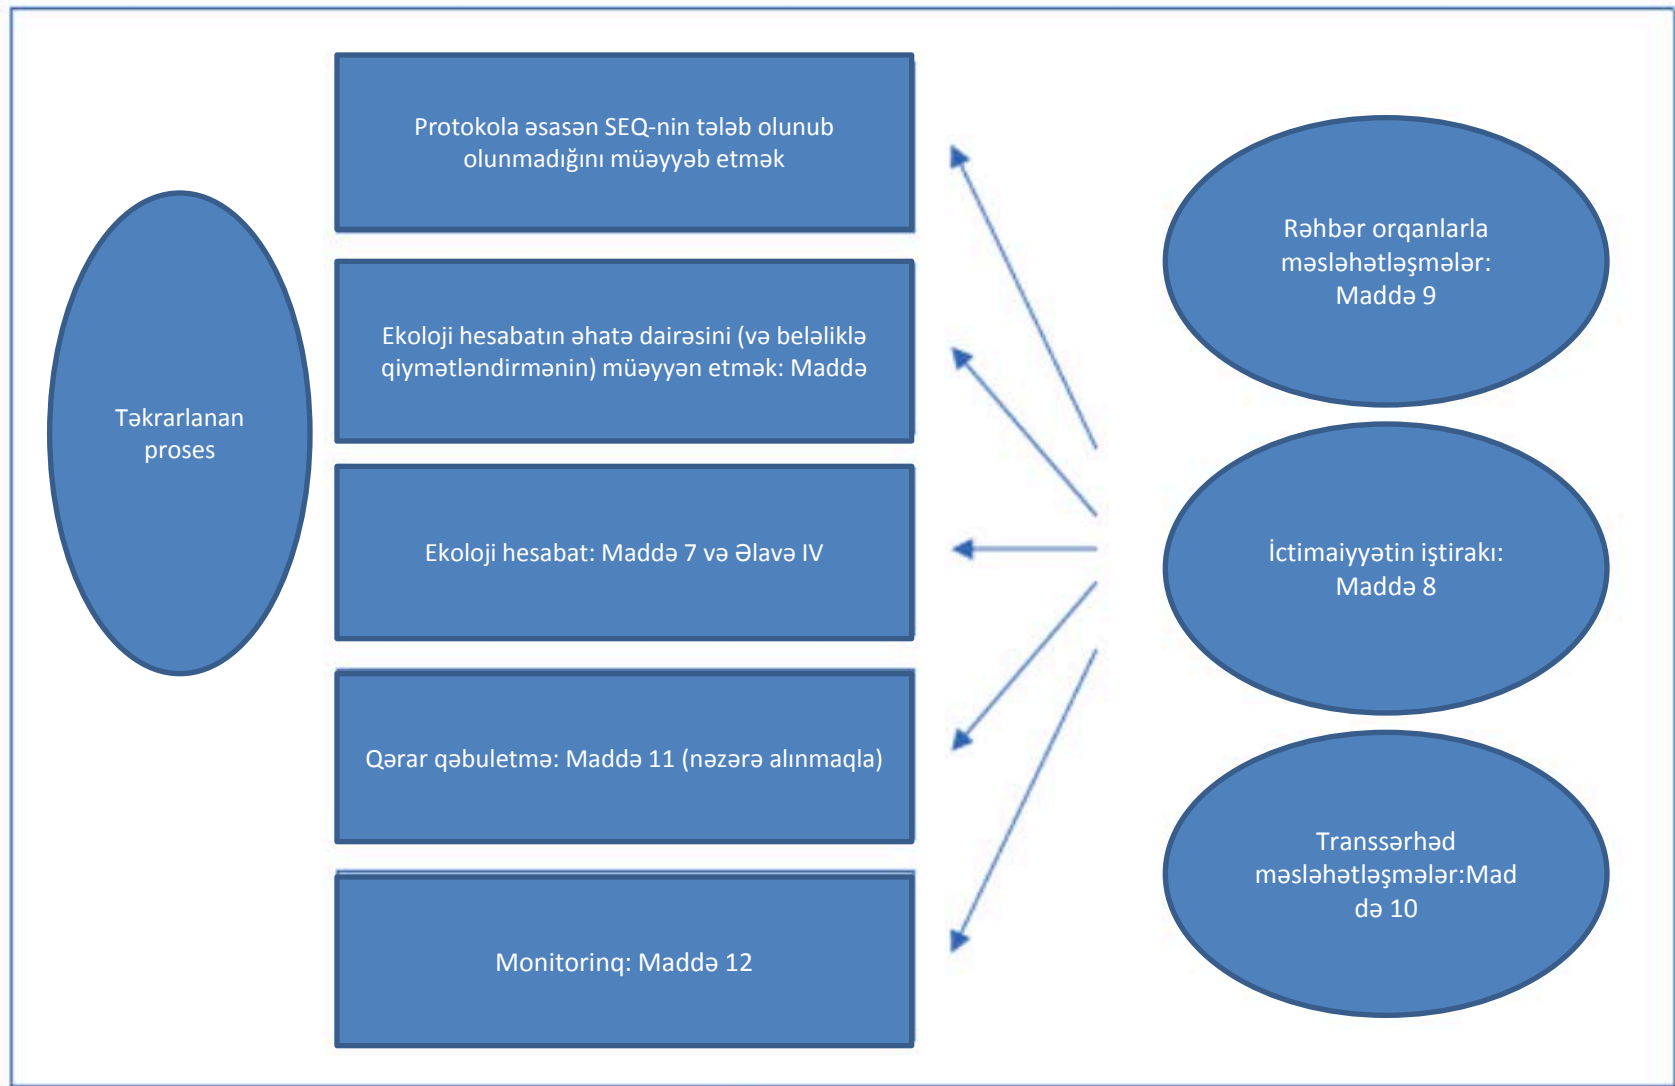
Təkrarlanan proses

Protokola əsasən SEQ-nin tələb olunub olunmadığını müəyyəb etmək

Ekoloji hesabatın əhatə dairəsini (və beləliklə qiymətləndirmənin) müəyyən etmək: Maddə

Ekoloji hesabat: Maddə 7 və Əlavə IV

Qərar qəbuletmə: Maddə 11 (nəzərə alınmaqla)

Monitorinq: Maddə 12

Rəhbər orqanlarla məsləhətləşmələr: Maddə 9

İctimaiyyətin iştirakı: Maddə 8

Transsərhəd məsləhətləşmələr:Mad də 10